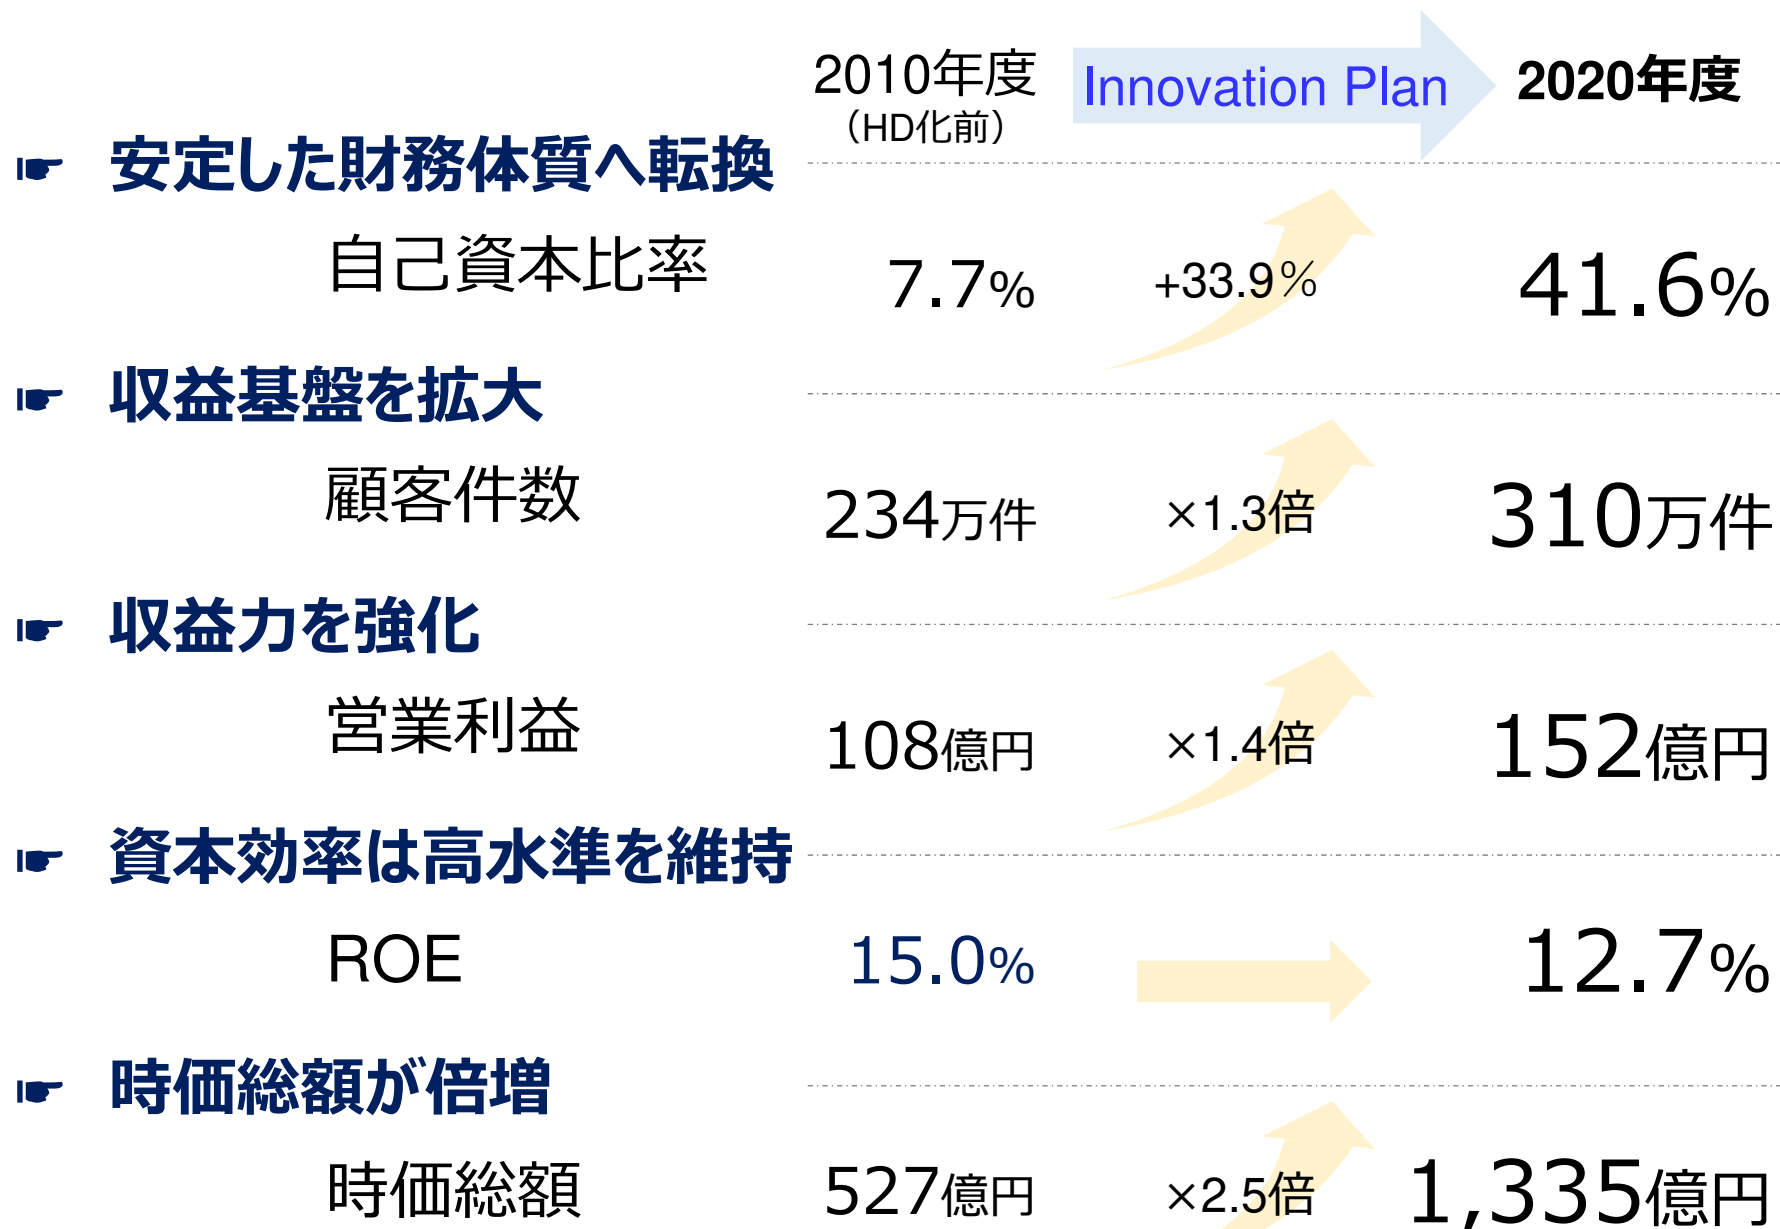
2010年度（HD化前）

Innovation Plan

2020年度

☛ 安定した財務体質へ転換

自己資本比率 7.7% +33.9% 41.6%

☛ 収益基盤を拡大

顧客件数 234万件 ×1.3倍 310万件

☛ 収益力を強化

営業利益 108億円 ×1.4倍 152億円

☛ 資本効率は高水準を維持

ROE 15.0% 12.7%

☛ 時価総額が倍増

時価総額 527億円 ×2.5倍 1,335億円